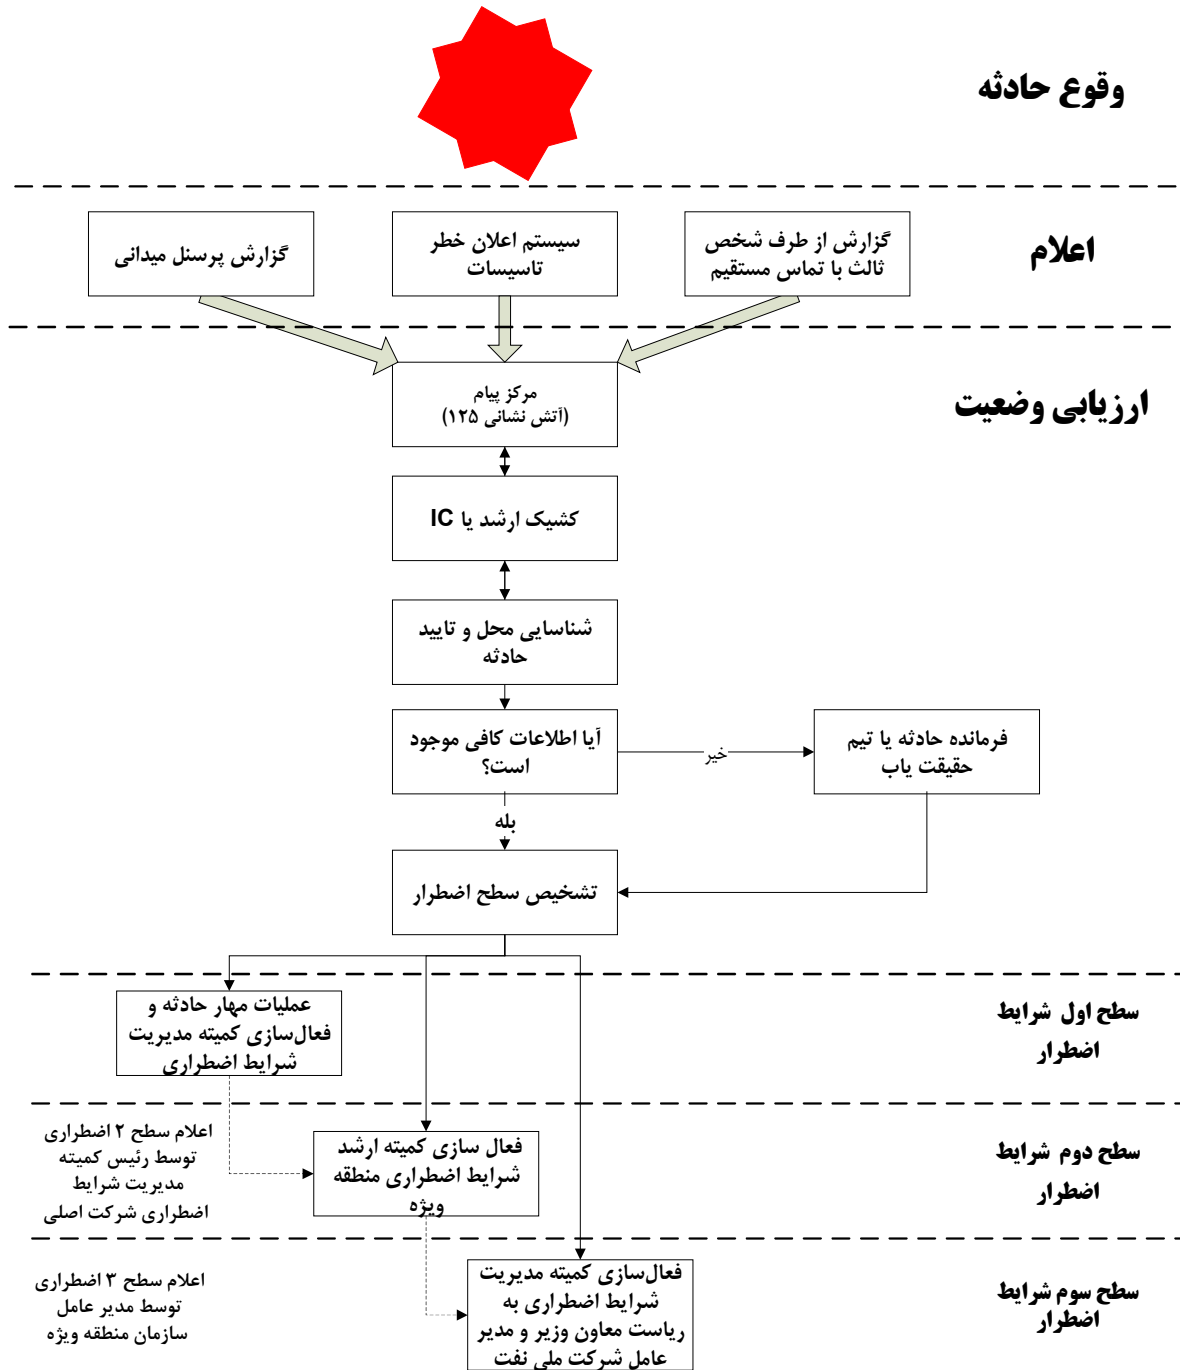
وقوع حادثه

اعلام

گزارش از طرف شخص ثالث با تماس مستقیم

سیستم اعلان خطر تاسیسات

گزارش پرسنل میدانی

ارزیابی وضعیت

مرکز پیام
(آتش نشانی ۱۲۵)

کشیک ارشد یا IC

شناسایی محل و تایید حادثه

آیا اطلاعات کافی موجود است؟

خیر

فرمانده حادثه یا تیم حقیقت یاب

بله

تشخیص سطح اضطرار

سطح اول شرایط اضطرار

عملیات مهار حادثه و فعال‌سازی کمیته مدیریت شرایط اضطراری

سطح دوم شرایط اضطرار

اعلام سطح ۲ اضطراری توسط رئیس کمیته مدیریت شرایط اضطراری شرکت اصلی

فعال سازی کمیته ارشد شرایط اضطراری منطقه ویژه

سطح سوم شرایط اضطرار

اعلام سطح ۳ اضطراری توسط مدیر عامل سازمان منطقه ویژه

فعال‌سازی کمیته مدیریت شرایط اضطراری به ریاست معاون وزیر و مدیر عامل شرکت ملی نفت